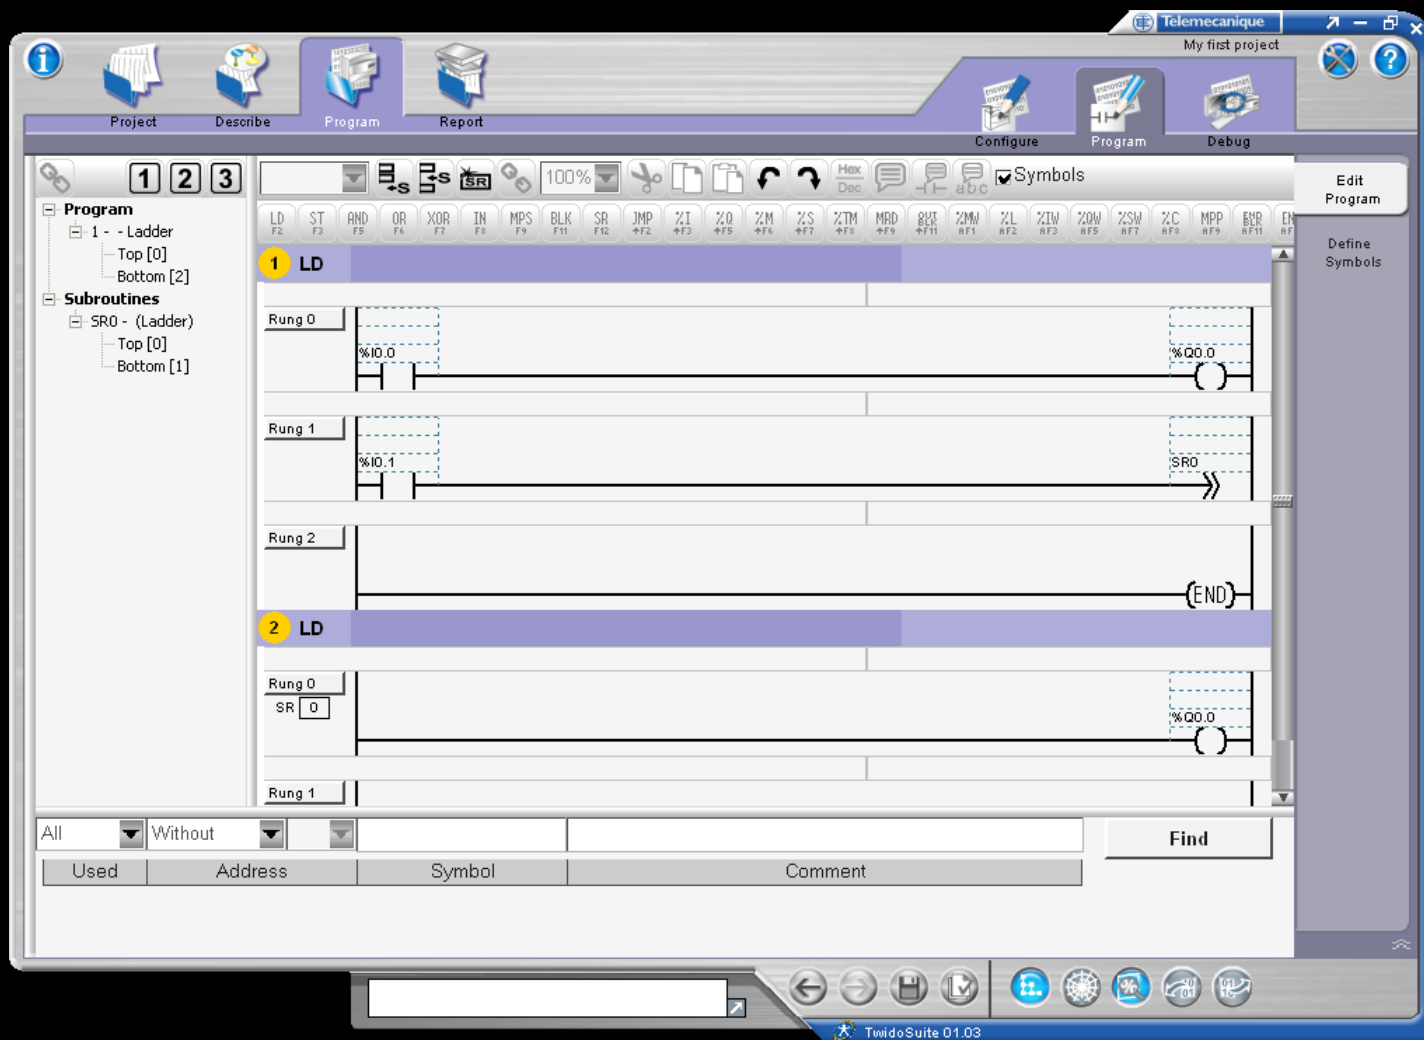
Telemecanique
My first project

Project
Describe
Program
Report

Configure
Program
Debug

1 2 3

Program
1 - - Ladder
Top [0]
Bottom [2]
Subroutines
SR0 - (Ladder)
Top [0]
Bottom [1]

100%
Hex
Dec
abc
Symbols

LD F2
ST F3
AND F5
OR F6
XOR F7
IN F8
MPS F9
BLK F11
SR F12
JMP ⇑F2
%I ⇑F3
%Q ⇑F5
%M ⇑F6
%S ⇑F7
%TM ⇑F8
MRD ⇑F9
OUT BLK ⇑F11
%MW AF1
%L AF2
%IW AF3
%QW AF5
%SW AF7
%C AF8
MPP AF9
END BLK AF11
EN AF

1 LD

Rung 0
%I0.0
%Q0.0

Rung 1
%I0.1
SR0

Rung 2
END

2 LD

Rung 0
SR 0
%Q0.0

Rung 1

Edit Program
Define Symbols

All
Without
Find

| Used | Address | Symbol | Comment |
|---|---|---|---|

TwidoSuite 01.03